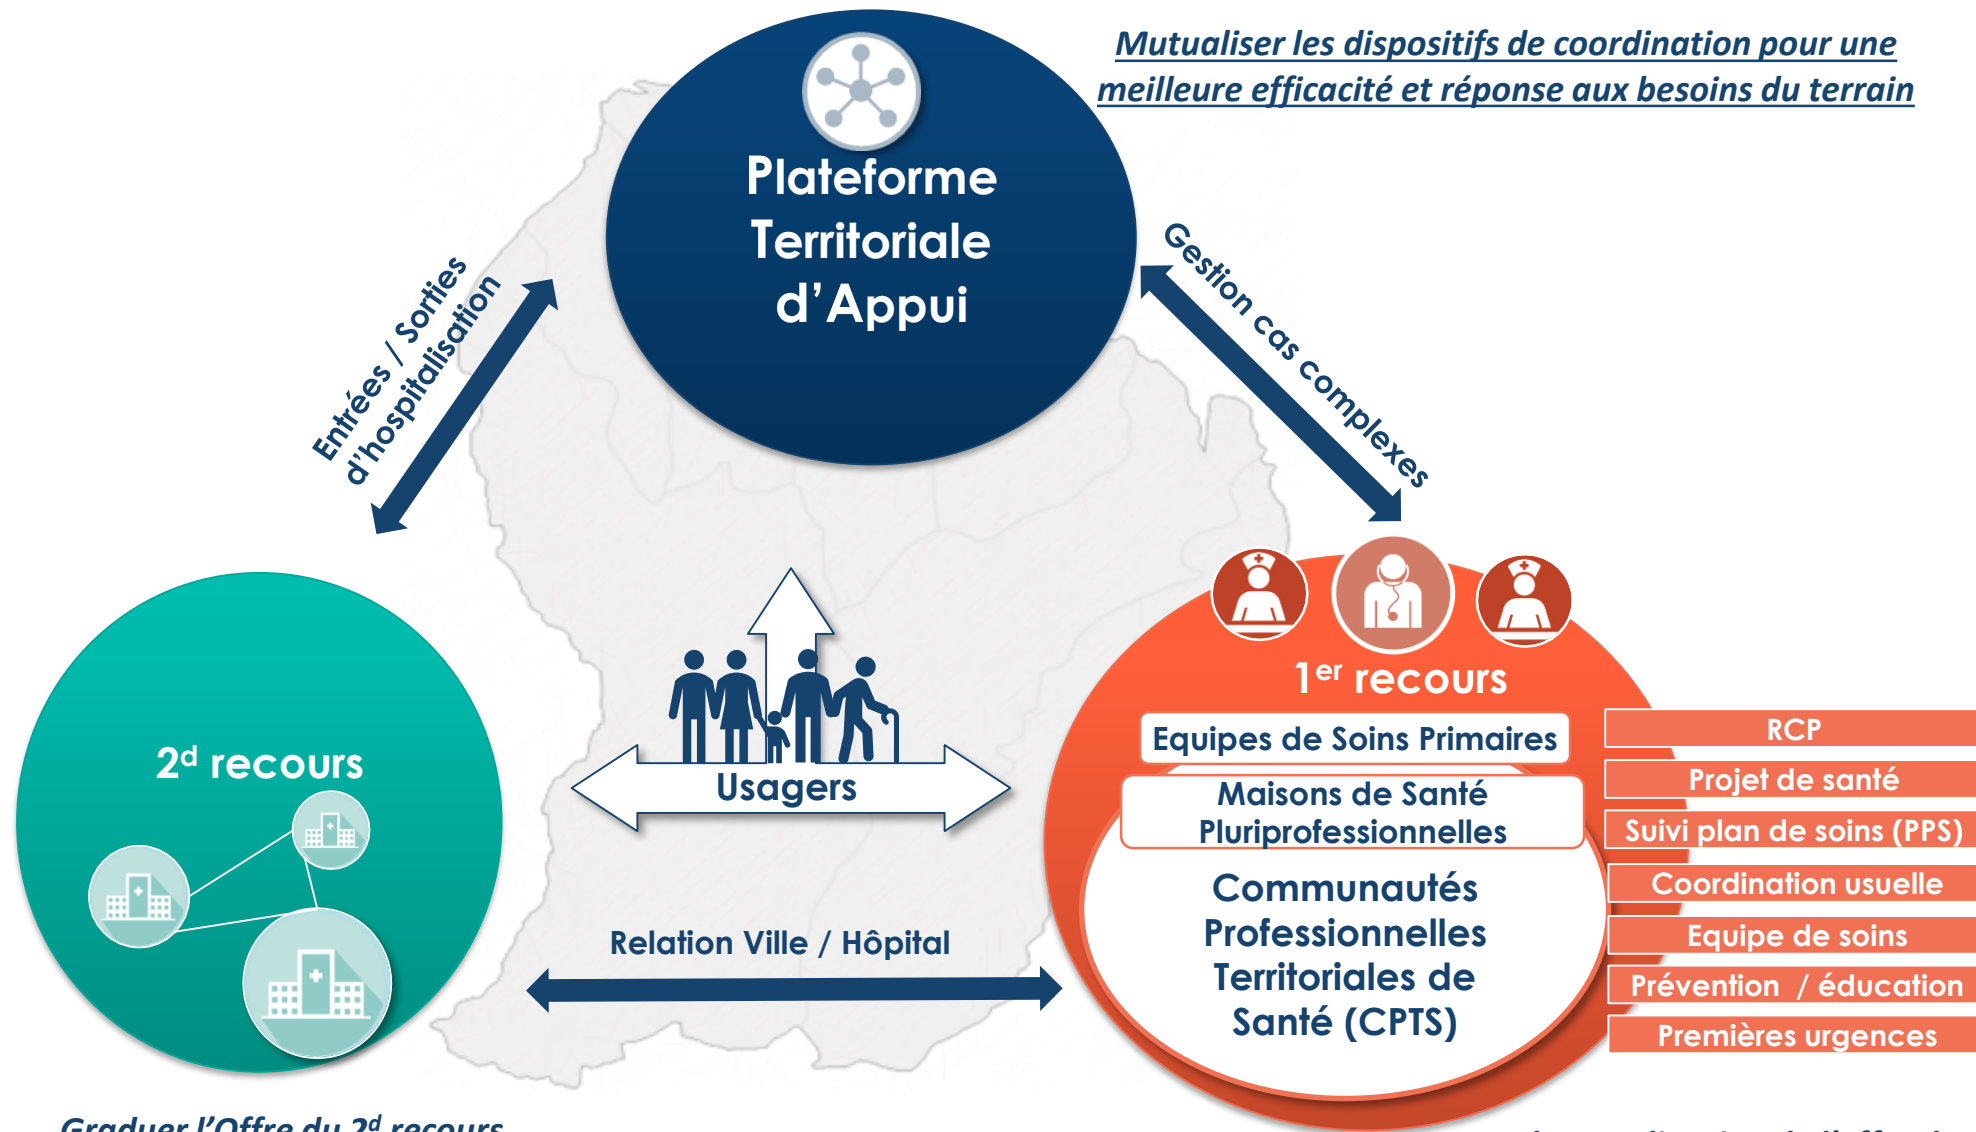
Mutualiser les dispositifs de coordination pour une meilleure efficacité et réponse aux besoins du terrain

Plateforme Territoriale d'Appui

Entrées / Sorties d'hospitalisation

Gestion cas complexes

Usagers

$2^{d}$ recours

$1^{er}$ recours

Equipes de Soins Primaires

Maisons de Santé Pluriprofessionnelles

Communautés Professionnelles Territoriales de Santé (CPTS)

RCP

Projet de santé

Suivi plan de soins (PPS)

Coordination usuelle

Equipe de soins

Prévention / éducation

Premières urgences

Relation Ville / Hôpital

Graduer l'Offre du $2^{d}$ recours

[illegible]